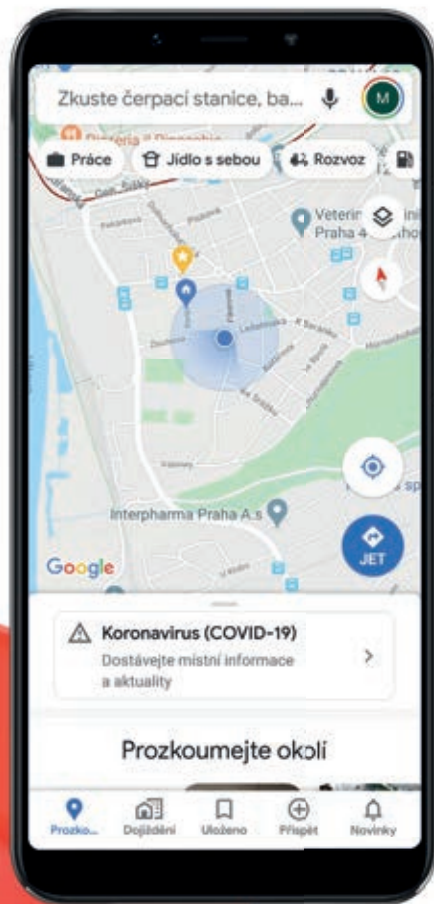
Zkuste čerpací stanice, ba...

M

Práce

Jídlo s sebou

Rozvoz

Veterin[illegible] Praha 4

Interpharma Praha A.s

Google

JET

Koronavirus (COVID-19)

Dostávejte místní informace a aktuality

Prozkoumejte okolí

Prozko...

Dojíždění

Uloženo

Přispět

Novinky